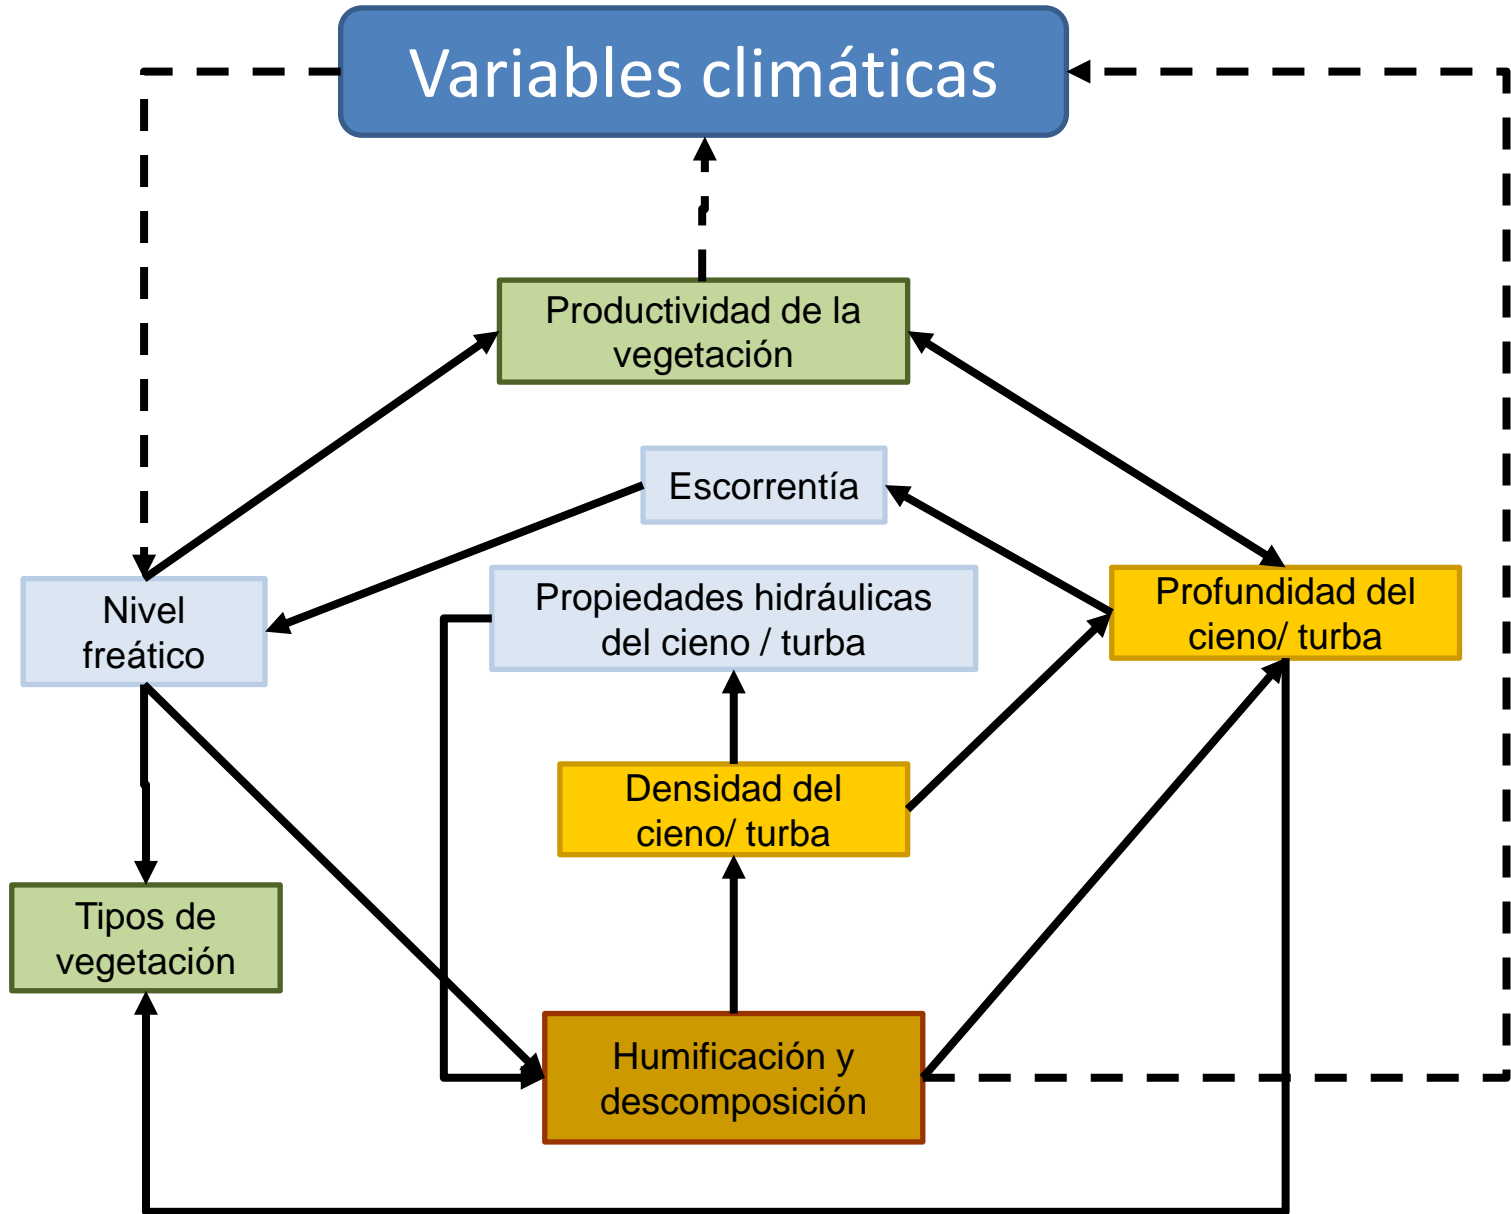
Variables climáticas

Productividad de la vegetación

Escorrentía

Nivel freático

Propiedades hidráulicas del cieno / turba

Profundidad del cieno/ turba

Densidad del cieno/ turba

Tipos de vegetación

Humificación y descomposición